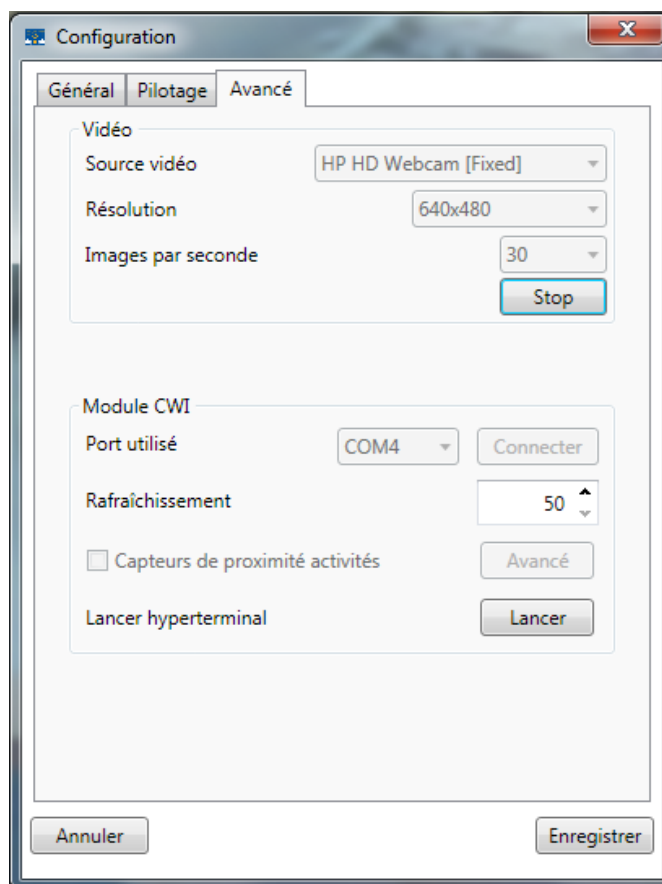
Configuration

Général | Pilotage | Avancé

Vidéo

Source vidéo | HP HD Webcam [Fixed]

Résolution | 640x480

Images par seconde | 30

Stop

Module CWI

Port utilisé | COM4 | Connecter

Rafraîchissement | 50

Capteurs de proximité activités | Avancé

Lancer hyperterminal | Lancer

Annuler | Enregistrer